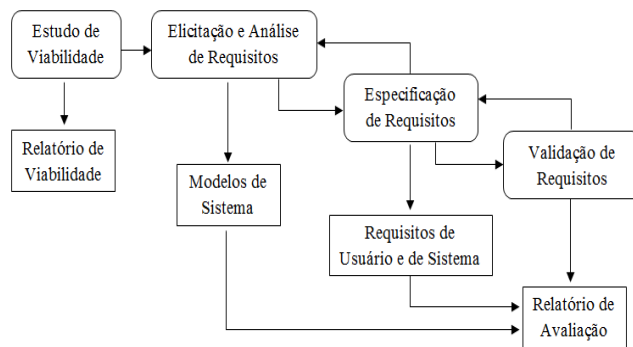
Estudo de Viabilidade

Elicitação e Análise de Requisitos

Relatório de Viabilidade

Especificação de Requisitos

Modelos de Sistema

Validação de Requisitos

Requisitos de Usuário e de Sistema

Relatório de Avaliação